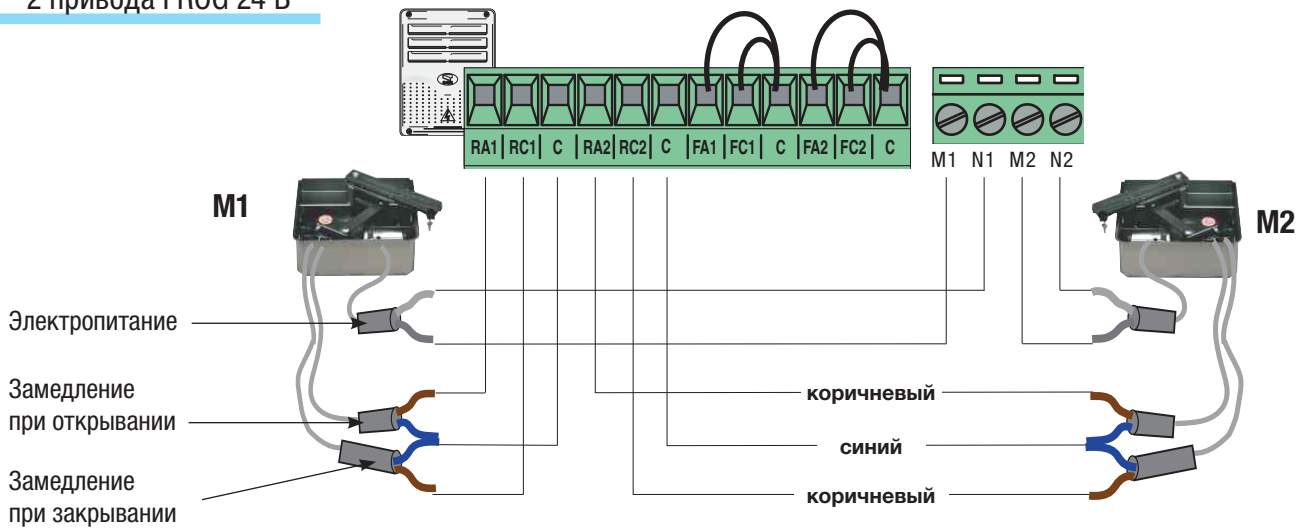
2 привода FROG 24 В

RA1 | RC1 | C | RA2 | RC2 | C | FA1 | FC1 | C | FA2 | FC2 | C

M1 N1 M2 N2

M1

M2

Электропитание

Замедление при открывании

Замедление при закрывании

коричневый

синий

коричневый